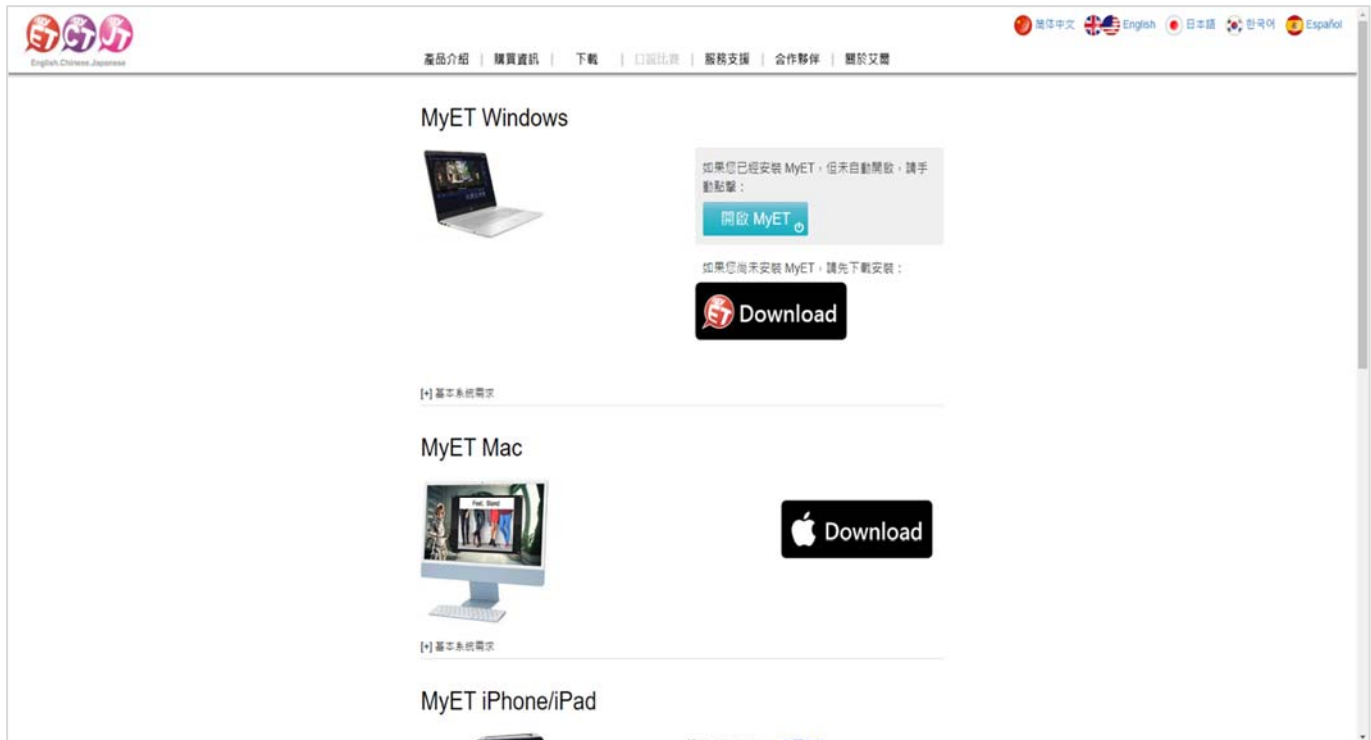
English.Chinese.Japanese

简体中文 English 日本語 한국어 Español

產品介紹 | 購買資訊 | 下載 | 口說比賽 | 服務支援 | 合作夥伴 | 關於艾爾

MyET Windows

如果您已經安裝 MyET，但未自動開啟，請手動點擊：

開啟 MyET

如果您尚未安裝 MyET，請先下載安裝：

Download

[+] 基本系統需求

MyET Mac

Download

[+] 基本系統需求

MyET iPhone/iPad